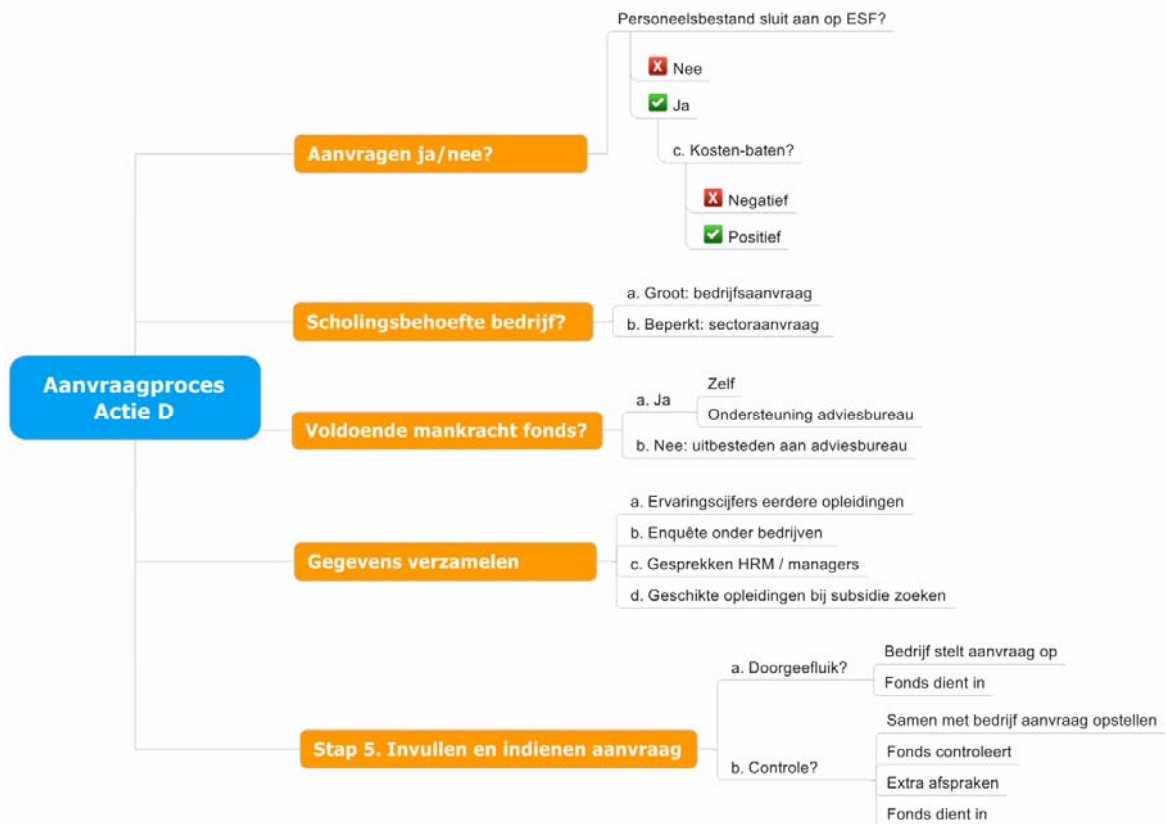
Aanvraagproces Actie D

Aanvragen ja/nee?

Personeelsbestand sluit aan op ESF?

Nee

Ja

c. Kosten-baten?

Negatief

Positief

Scholingsbehoefte bedrijf?

a. Groot: bedrijfsaanvraag

b. Beperkt: sectoraanvraag

Voldoende mankracht fonds?

a. Ja

Zelf

Ondersteuning adviesbureau

b. Nee: uitbesteden aan adviesbureau

Gegevens verzamelen

a. Ervaringscijfers eerdere opleidingen

b. Enquête onder bedrijven

c. Gesprekken HRM / managers

d. Geschikte opleidingen bij subsidie zoeken

Stap 5. Invullen en indienen aanvraag

a. Doorgeefluik?

Bedrijf stelt aanvraag op

Fonds dient in

b. Controle?

Samen met bedrijf aanvraag opstellen

Fonds controleert

Extra afspraken

Fonds dient in